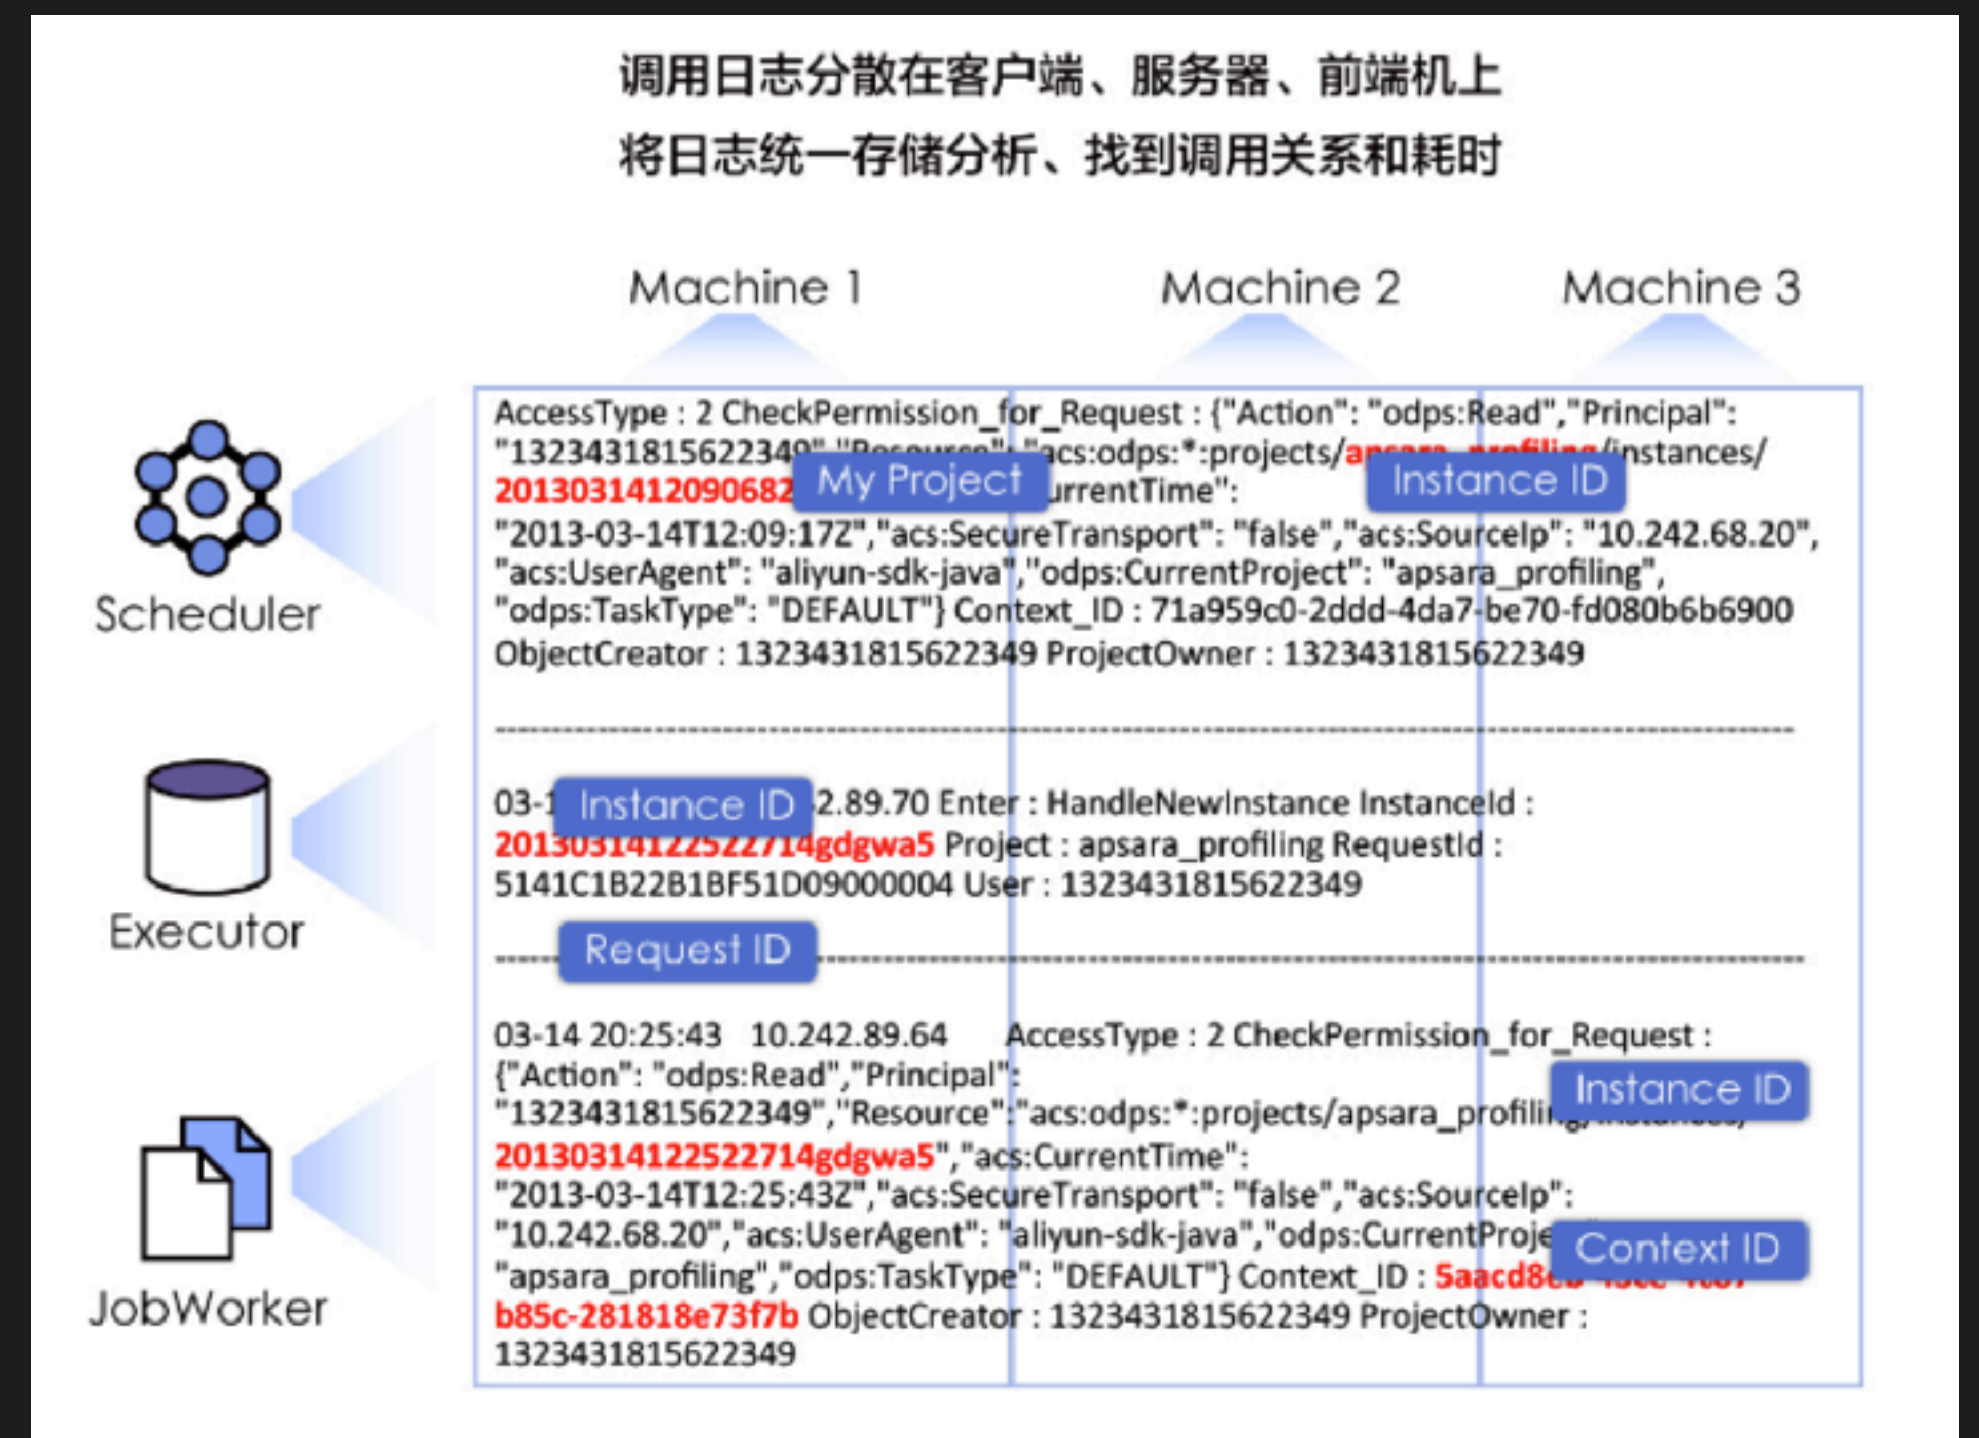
调用日志分散在客户端、服务器、前端机上
将日志统一存储分析、找到调用关系和耗时

Machine 1 Machine 2 Machine 3

Scheduler

AccessType : 2 CheckPermission_for_Request : {"Action": "odps:Read","Principal": "132343181562234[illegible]","Resource":"acs:odps:*:projects/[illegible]/instances/ 2013031412090682 My Project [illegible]urrentTime": Instance ID "2013-03-14T12:09:17Z","acs:SecureTransport": "false","acs:SourceIp": "10.242.68.20", "acs:UserAgent": "aliyun-sdk-java","odps:CurrentProject": "apsara_profiling", "odps:TaskType": "DEFAULT"} Context_ID : 71a959c0-2ddd-4da7-be70-fd080b6b6900 ObjectCreator : 1323431815622349 ProjectOwner : 1323431815622349

Executor

03-1 Instance ID 2.89.70 Enter : HandleNewInstance InstanceId : 2013031412252271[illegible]4gdgwa5 Project : apsara_profiling RequestId : 5141C1B22B1BF51D09000004 User : 1323431815622349

Request ID

JobWorker

03-14 20:25:43 10.242.89.64 AccessType : 2 CheckPermission_for_Request : {"Action": "odps:Read","Principal": "1323431815622349","Resource":"acs:odps:*:projects/apsara_profili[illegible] Instance ID 2013031412252271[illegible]4gdgwa5","acs:CurrentTime": "2013-03-14T12:25:43Z","acs:SecureTransport": "false","acs:SourceIp": "10.242.68.20","acs:UserAgent": "aliyun-sdk-java","odps:CurrentProje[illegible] Context ID "apsara_profiling","odps:TaskType": "DEFAULT"} Context_ID : 5aacd8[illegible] b85c-281818e73f7b ObjectCreator : 1323431815622349 ProjectOwner : 1323431815622349